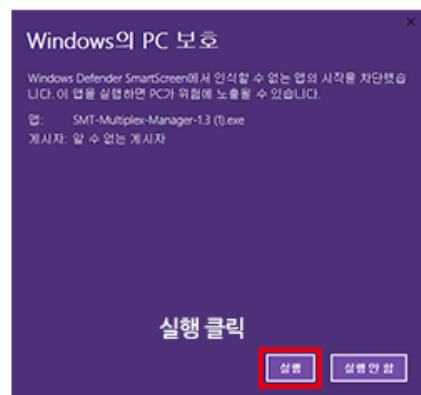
×

Windows의 PC 보호

Windows Defender SmartScreen에서 인식할 수 없는 앱의 시작을 차단했습니다. 이 앱을 실행하면 PC가 위험에 노출될 수 있습니다.

앱: SMT-Multiplex-Manager-1.3 (1).exe
게시자: 알 수 없는 게시자

실행 클릭

실행 실행 안 함